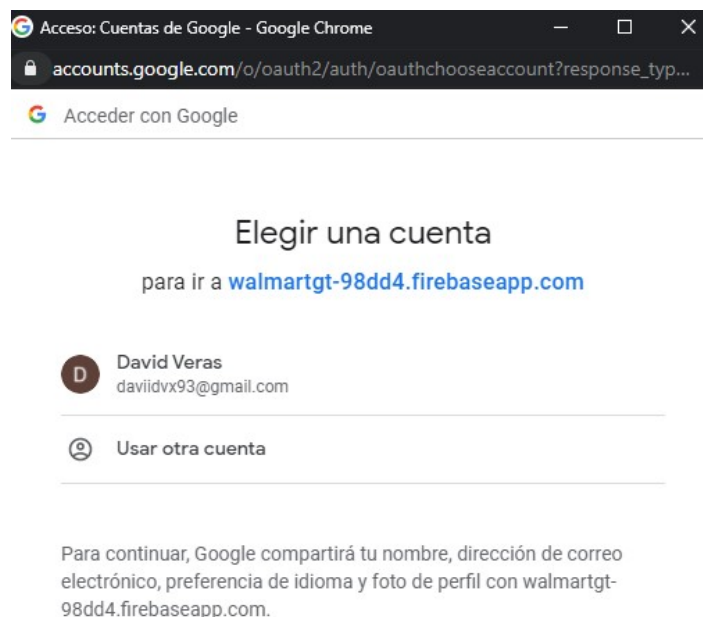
Acceso: Cuentas de Google - Google Chrome

accounts.google.com/o/oauth2/auth/oauthchooseaccount?response_typ...

Acceder con Google

Elegir una cuenta

para ir a walmartgt-98dd4.firebaseapp.com

D
David Veras
daviidvx93@gmail.com

Usar otra cuenta

Para continuar, Google compartirá tu nombre, dirección de correo electrónico, preferencia de idioma y foto de perfil con walmartgt-98dd4.firebaseapp.com.